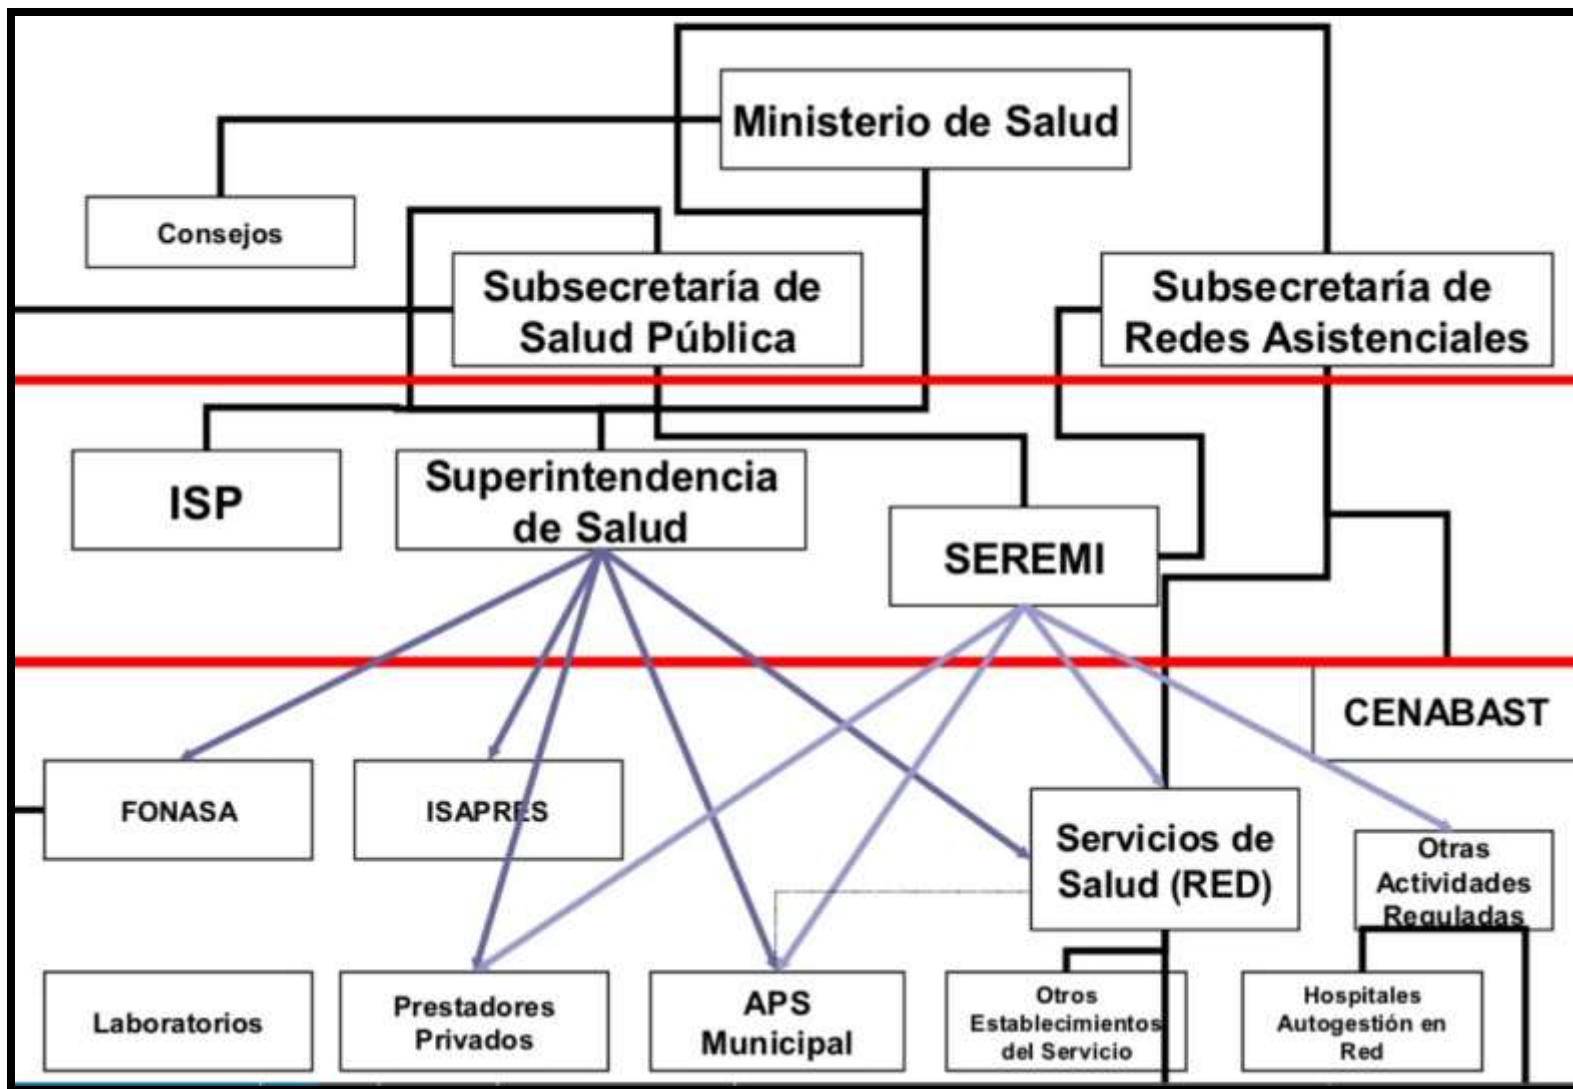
Ministerio de Salud

Consejos

Subsecretaría de Salud Pública

Subsecretaría de Redes Asistenciales

ISP

Superintendencia de Salud

SEREMI

CENABAST

FONASA

ISAPRES

Servicios de Salud (RED)

Otras Actividades Reguladas

Laboratorios

Prestadores Privados

APS Municipal

Otros Establecimientos del Servicio

Hospitales Autogestión en Red